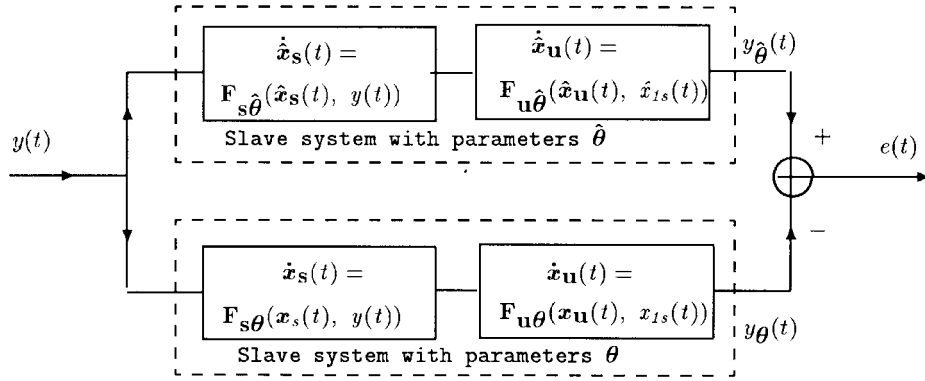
$\dot{\hat{x}}_{\mathbf{s}}(t) =$

$\mathbf{F}_{\mathbf{s}\hat{\boldsymbol{\theta}}}(\hat{x}_{\mathbf{s}}(t),\ y(t))$

$\dot{\hat{x}}_{\mathbf{u}}(t) =$

$\mathbf{F}_{\mathbf{u}\hat{\boldsymbol{\theta}}}(\hat{x}_{\mathbf{u}}(t),\ \hat{x}_{1s}(t))$

$y_{\hat{\boldsymbol{\theta}}}(t)$

$y(t)$

Slave system with parameters $\hat{\boldsymbol{\theta}}$

$+$

$e(t)$

$-$

$\dot{x}_{\mathbf{s}}(t) =$

$\mathbf{F}_{\mathbf{s}\boldsymbol{\theta}}(x_{s}(t),\ y(t))$

$\dot{x}_{\mathbf{u}}(t) =$

$\mathbf{F}_{\mathbf{u}\boldsymbol{\theta}}(x_{\mathbf{u}}(t),\ x_{1s}(t))$

$y_{\boldsymbol{\theta}}(t)$

Slave system with parameters $\boldsymbol{\theta}$